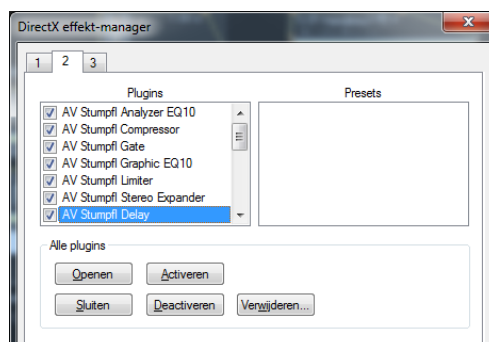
DirectX effekt-manager

1 2 3

Plugins

AV Stumpfl Analyzer EQ10
AV Stumpfl Compressor
AV Stumpfl Gate
AV Stumpfl Graphic EQ10
AV Stumpfl Limiter
AV Stumpfl Stereo Expander
AV Stumpfl Delay

Presets

Alle plugins

Openen
Activeren
Sluiten
Deactiveren
Verwijderen...